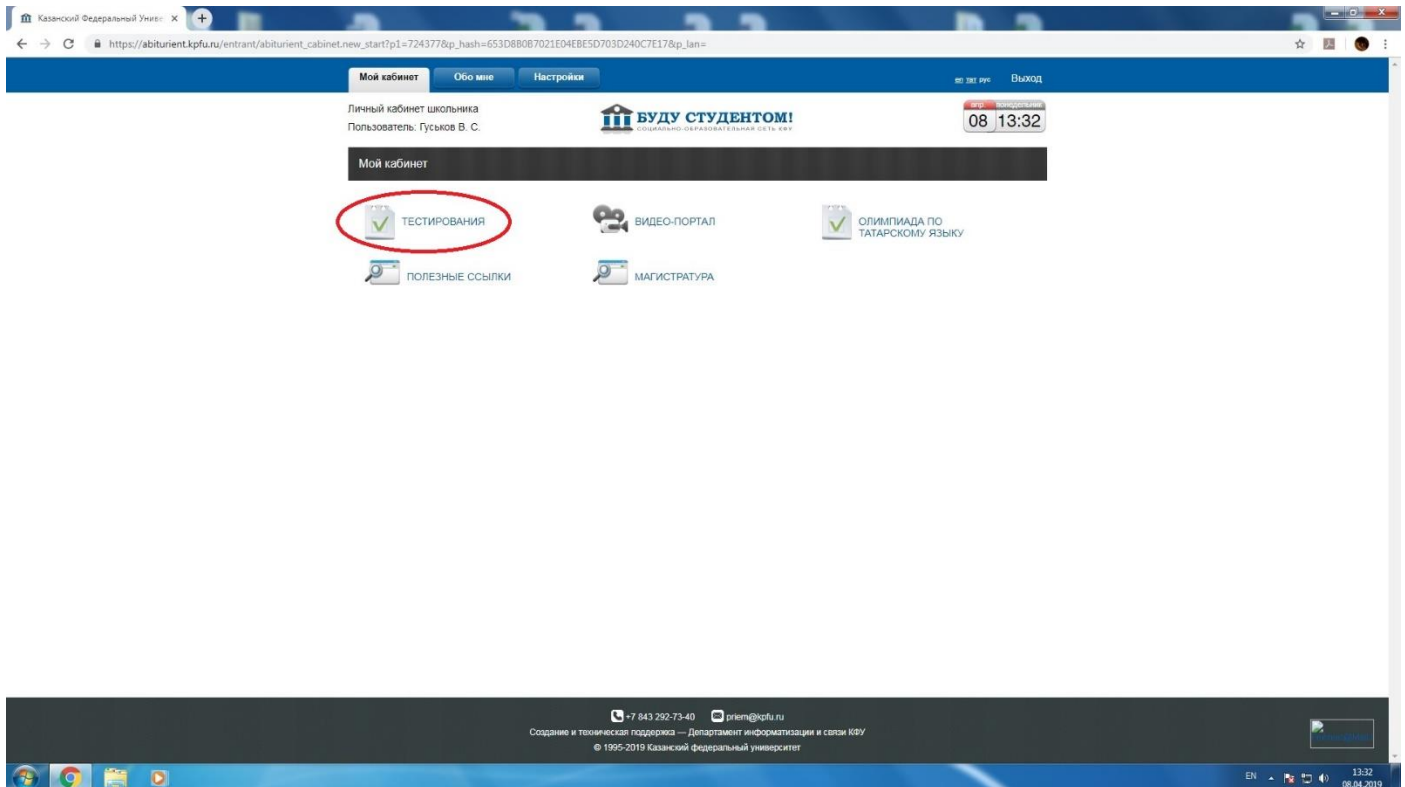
Казанский Федеральный Униве ×

https://abiturient.kpfu.ru/entrant/abiturient_cabinet.new_start?p1=724377&p_hash=653D8B0B7021E04EBE5D703D240C7E17&p_lan=

Мой кабинет Обо мне Настройки

en тат рус Выход

Личный кабинет школьника
Пользователь: Гуськов В. С.

БУДУ СТУДЕНТОМ!
СОЦИАЛЬНО-ОБРАЗОВАТЕЛЬНАЯ СЕТЬ КФУ

апр. понедельник
08 13:32

Мой кабинет

ТЕСТИРОВАНИЯ

ВИДЕО-ПОРТАЛ

ОЛИМПИАДА ПО ТАТАРСКОМУ ЯЗЫКУ

ПОЛЕЗНЫЕ ССЫЛКИ

МАГИСТРАТУРА

+7 843 292-73-40 priem@kpfu.ru
Создание и техническая поддержка — Департамент информатизации и связи КФУ
© 1995-2019 Казанский федеральный университет

EN 13:32 08.04.2019